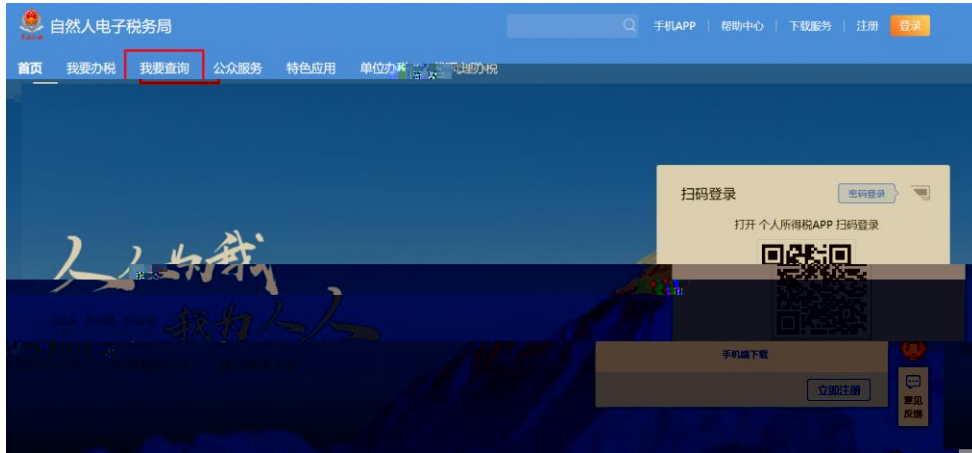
自然人电子税务局

手机APP | 帮助中心 | 下载服务 | 注册 登录

首页 我要办税 我要查询 公众服务 特色应用 单位办税 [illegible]办税

扫码登录 密码登录

打开 个人所得税APP 扫码登录

人人为我

我为人人

手机端下载

立即注册

意见反馈